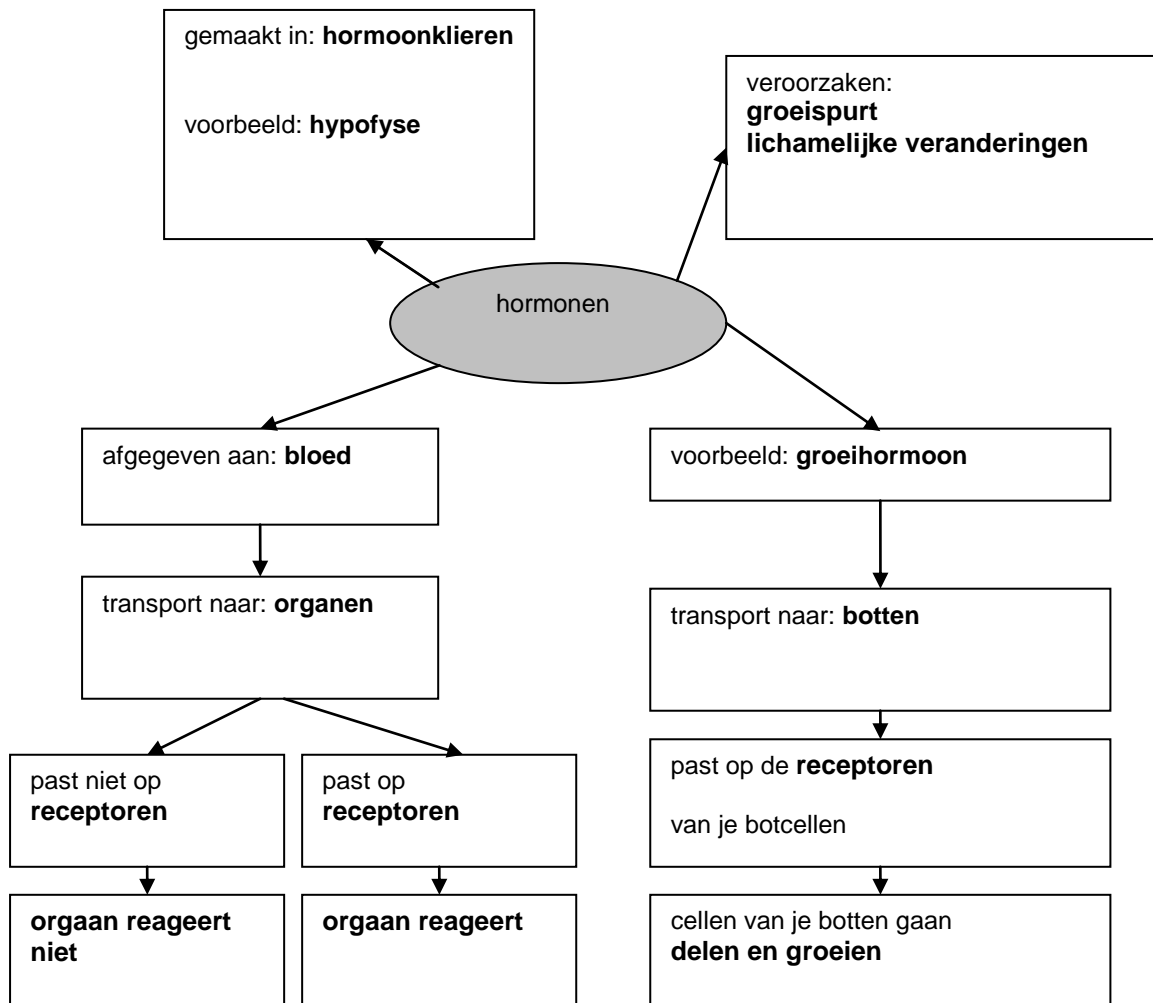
gemaakt in: **hormoonklieren**

voorbeeld: **hypofyse**

veroorzaken:
**groeispurt**
**lichamelijke veranderingen**

hormonen

afgegeven aan: **bloed**

transport naar: **organen**

past niet op **receptoren**

**orgaan reageert niet**

past op **receptoren**

**orgaan reageert**

voorbeeld: **groeihormoon**

transport naar: **botten**

past op de **receptoren**

van je botcellen

cellen van je botten gaan **delen en groeien**